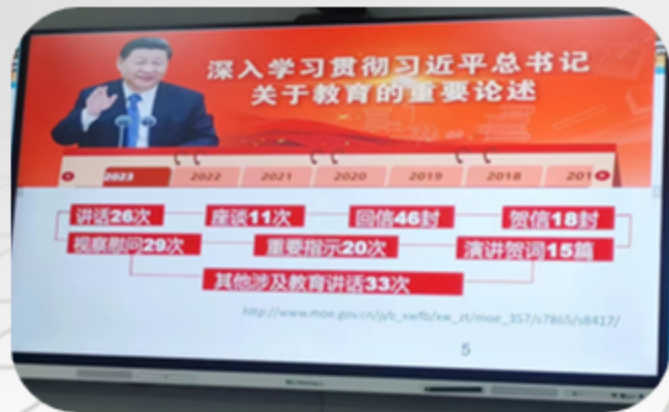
深入学习贯彻习近平总书记
关于教育的重要论述

2023　2022　2021　2020　2019　2018　201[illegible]

讲话26次
座谈11次
回信46封
贺信18封
视察慰问29次
重要指示20次
演讲贺词15篇
其他涉及教育讲话33次

http://www.moe.gov.cn/jyb_xwfb/xw_zt/moe_357/s7865/s8417/

5